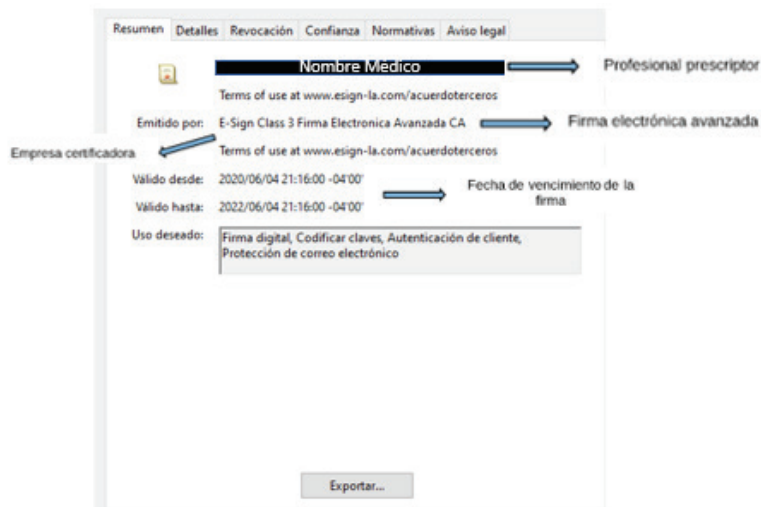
Resumen | Detalles | Revocación | Confianza | Normativas | Aviso legal

Nombre Médico

Profesional prescriptor

Terms of use at www.esign-la.com/acuerdoterceros

Emitido por: E-Sign Class 3 Firma Electronica Avanzada CA

Firma electrónica avanzada

Empresa certificadora

Terms of use at www.esign-la.com/acuerdoterceros

Válido desde: 2020/06/04 21:16:00 -04'00'

Fecha de vencimiento de la firma

Válido hasta: 2022/06/04 21:16:00 -04'00'

Uso deseado: Firma digital, Codificar claves, Autenticación de cliente, Protección de correo electrónico

Exportar...